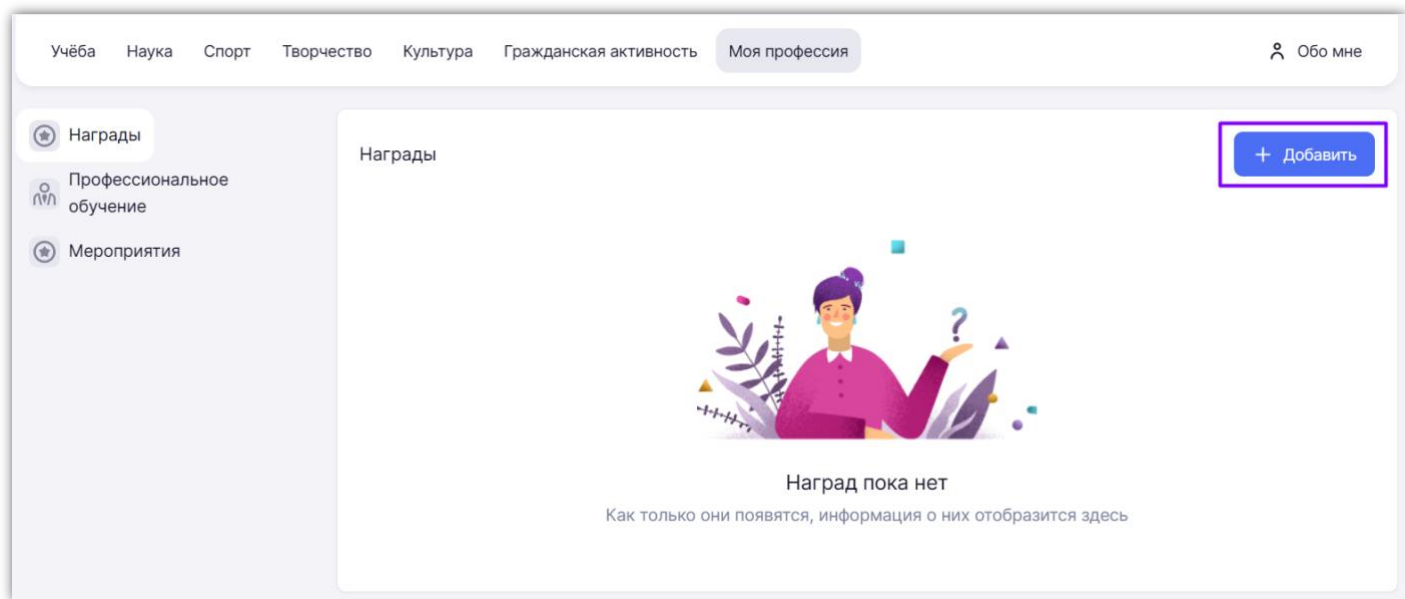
Учёба Наука Спорт Творчество Культура Гражданская активность Моя профессия

Обо мне

Награды

Профессиональное обучение

Мероприятия

Награды

+ Добавить

?

Наград пока нет

Как только они появятся, информация о них отобразится здесь